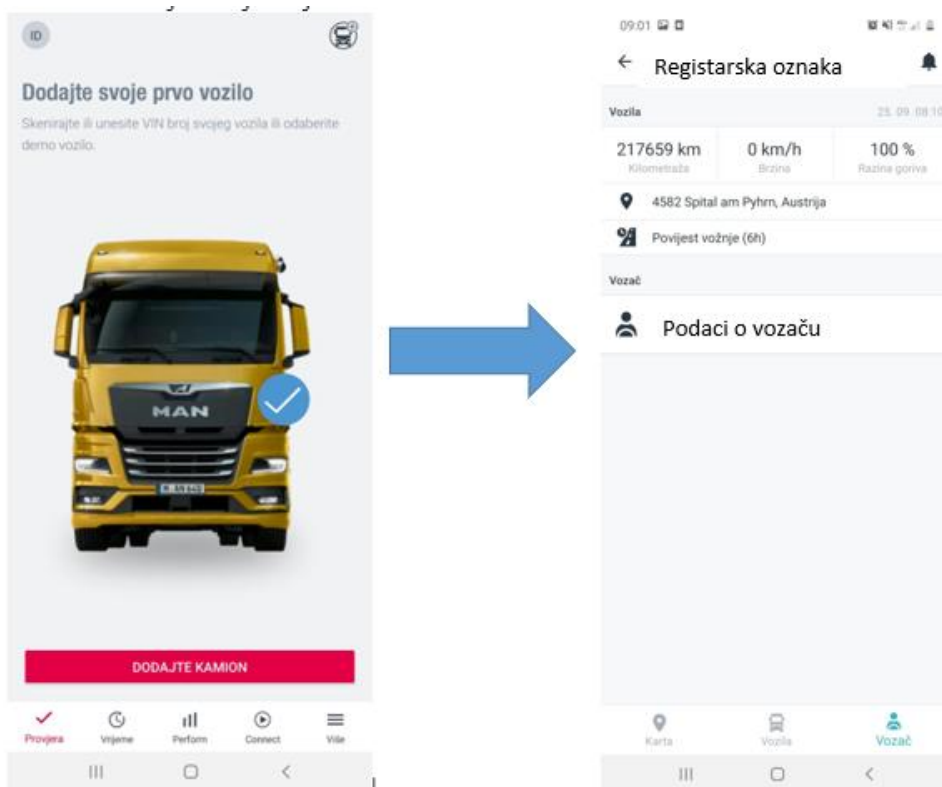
ID

Dodajte svoje prvo vozilo

Skenirajte ili unesite VIN broj svojeg vozila ili odaberite demo vozilo.

MAN

DODAJTE KAMION

Provjera Vrijeme Perform Connect Više

09:01

Registarska oznaka

Vozila 25. 09. 08:10

| 217659 km | 0 km/h | 100 % |
|---|---|---|
| Kilometraža | Brzina | Razina goriva |

4582 Spital am Pyhrn, Austrija

Povijest vožnje (6h)

Vozač

Podaci o vozaču

Karta Vozila Vozač